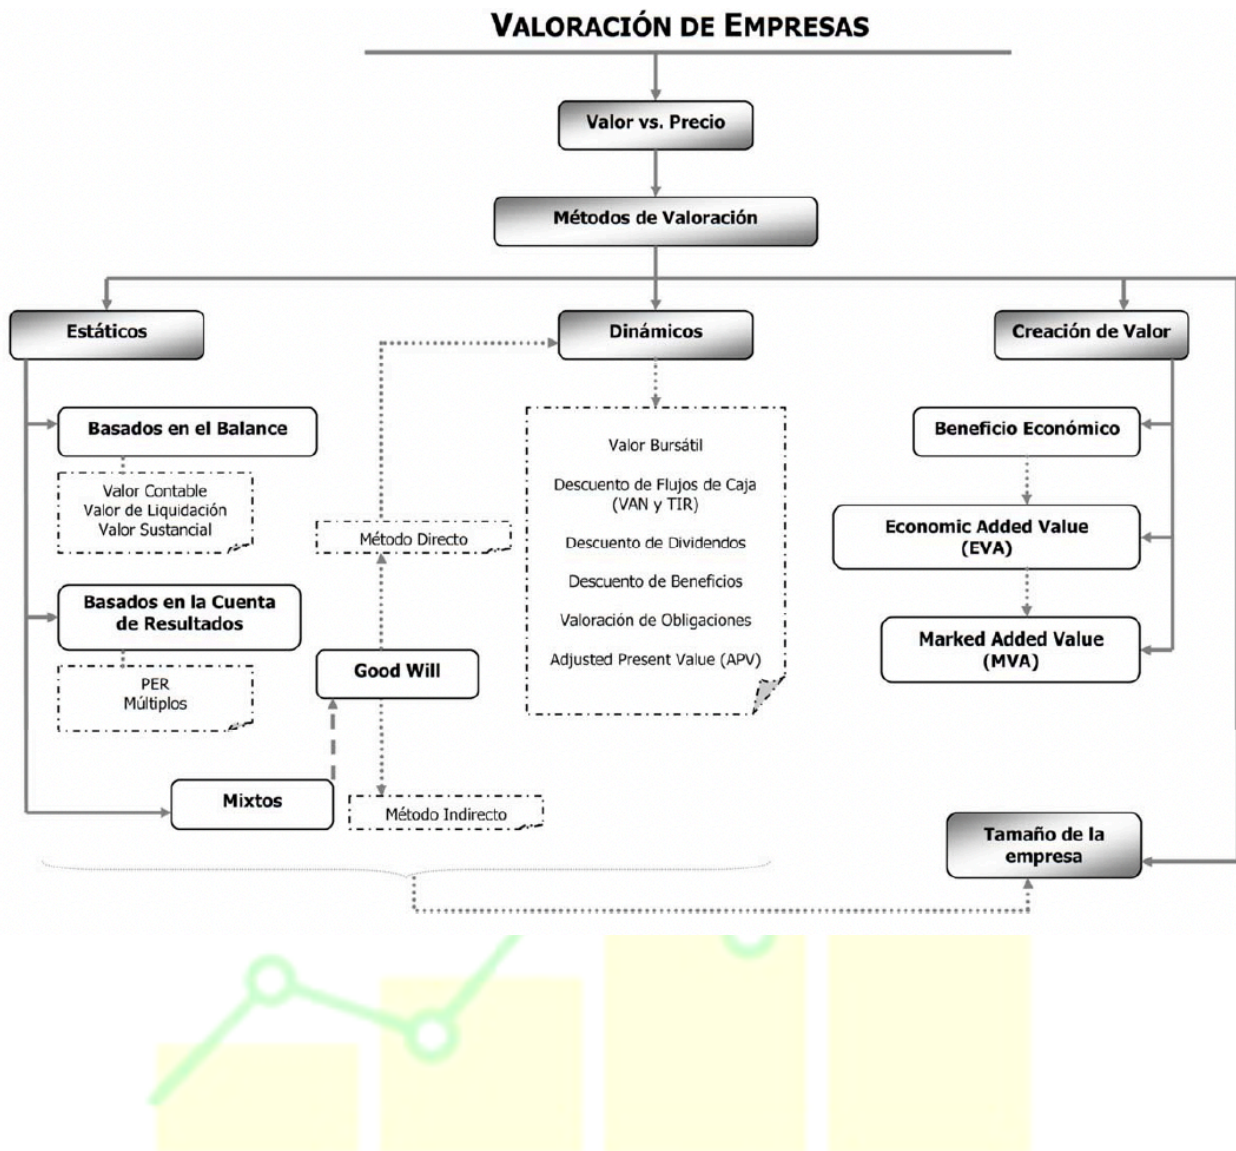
VALORACIÓN DE EMPRESAS

Valor vs. Precio

Métodos de Valoración

Estáticos

Basados en el Balance

Valor Contable
Valor de Liquidación
Valor Sustancial

Basados en la Cuenta de Resultados

PER
Múltiplos

Mixtos

Good Will

Método Directo

Método Indirecto

Dinámicos

Valor Bursátil

Descuento de Flujos de Caja (VAN y TIR)

Descuento de Dividendos

Descuento de Beneficios

Valoración de Obligaciones

Adjusted Present Value (APV)

Creación de Valor

Beneficio Económico

Economic Added Value (EVA)

Marked Added Value (MVA)

Tamaño de la empresa